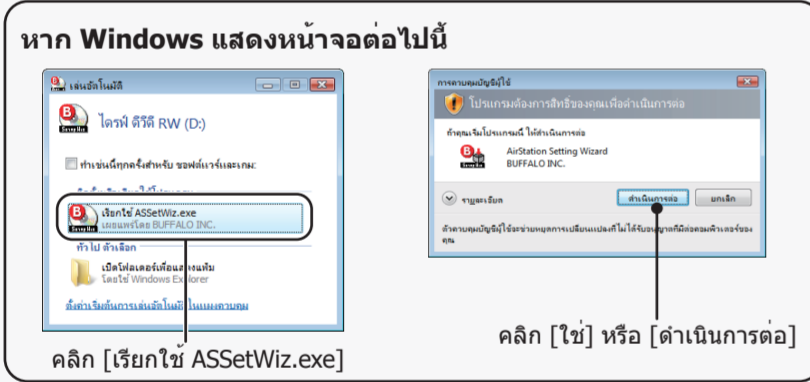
หาก Windows แสดงหน้าจอต่อไปนี้

เล่นอัตโนมัติ

ไดรฟ์ ดีวีดี RW (D:)

ทำเช่นนี้ทุกครั้งสำหรับ ซอฟต์แวร์และเกม:

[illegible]

เรียกใช้ ASSetWiz.exe
เผยแพร่โดย BUFFALO INC.

ทั่วไป ตัวเลือก

เปิดโฟลเดอร์เพื่อแสดงแฟ้ม
โดยใช้ Windows Explorer

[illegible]

คลิก [เรียกใช้ ASSetWiz.exe]

การควบคุมบัญชีผู้ใช้

โปรแกรมต้องการสิทธิ์ของคุณเพื่อดำเนินการต่อ

ถ้าคุณเริ่มโปรแกรมนี้ ให้ดำเนินการต่อ

AirStation Setting Wizard
BUFFALO INC.

รายละเอียด

ดำเนินการต่อ

ยกเลิก

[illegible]

คลิก [ใช่] หรือ [ดำเนินการต่อ]